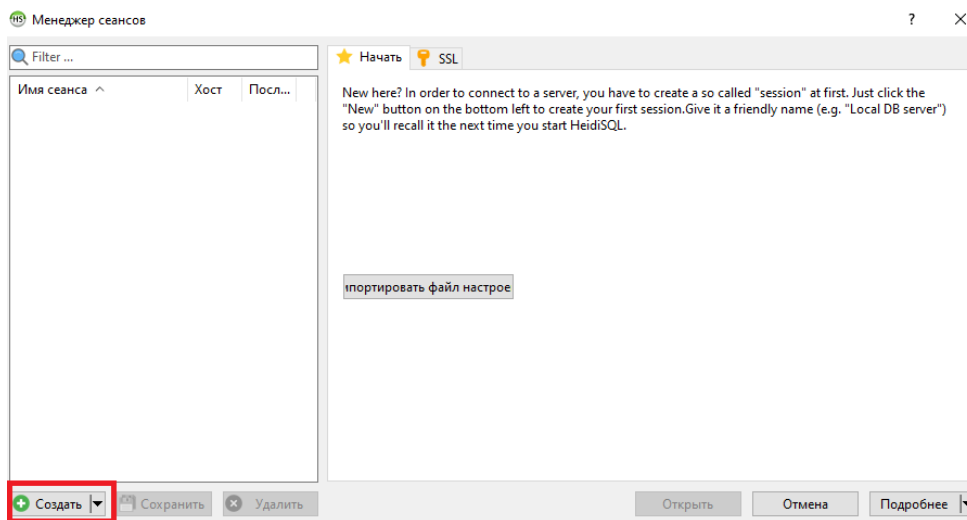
Менеджер сеансов

?

Filter ...

| Имя сеанса | Хост | Посл... |
|---|---|---|

Начать

SSL

New here? In order to connect to a server, you have to create a so called "session" at first. Just click the "New" button on the bottom left to create your first session.Give it a friendly name (e.g. "Local DB server") so you'll recall it the next time you start HeidiSQL.

ıпортировать файл настрое

Создать

Сохранить

Удалить

Открыть

Отмена

Подробнее